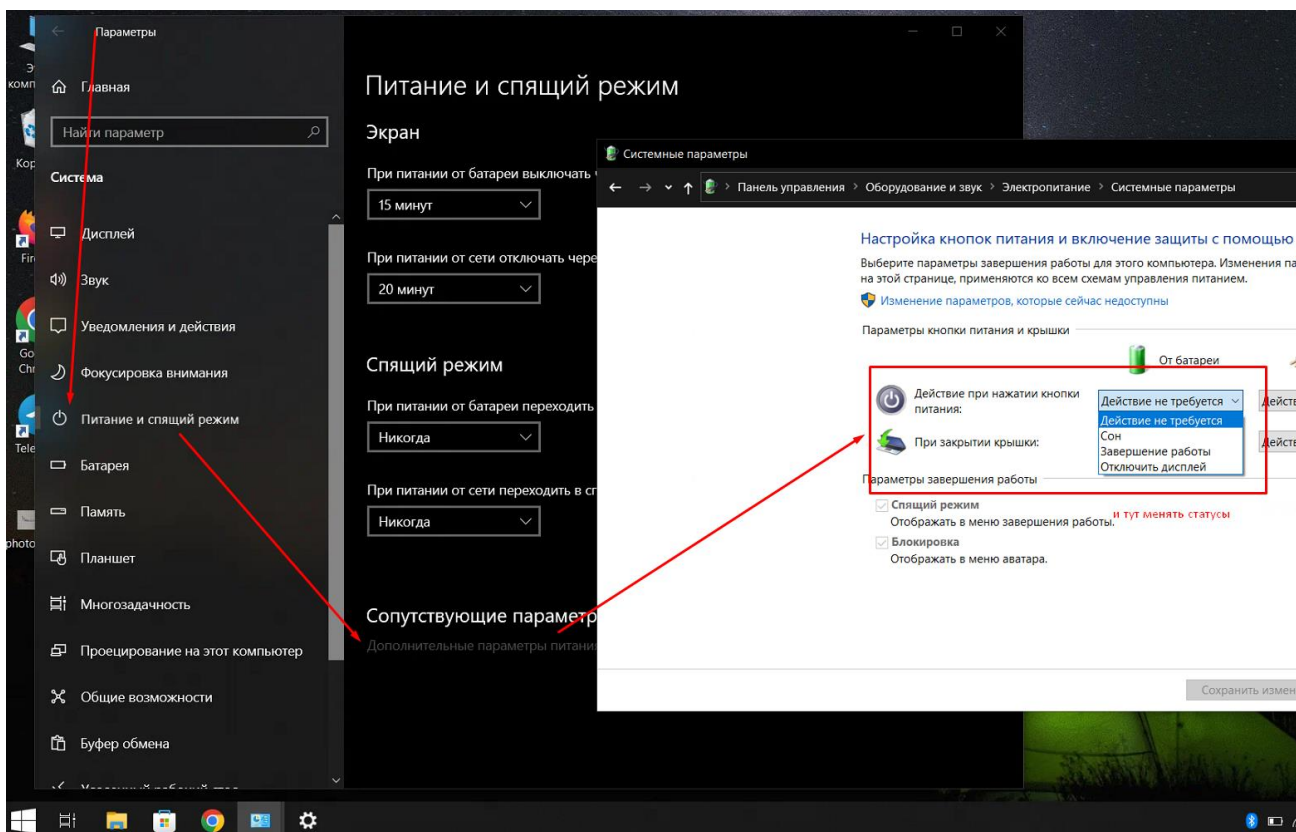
Параметры

Главная

Найти параметр

Система

Дисплей

Звук

Уведомления и действия

Фокусировка внимания

Питание и спящий режим

Батарея

Память

Планшет

Многозадачность

Проецирование на этот компьютер

Общие возможности

Буфер обмена

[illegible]

Питание и спящий режим

Экран

При питании от батареи выключать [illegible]

15 минут

При питании от сети отключать чере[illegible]

20 минут

Спящий режим

При питании от батареи переходить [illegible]

Никогда

При питании от сети переходить в сп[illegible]

Никогда

Сопутствующие параметр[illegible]

Дополнительные параметры питани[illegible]

Системные параметры

Панель управления > Оборудование и звук > Электропитание > Системные параметры

Настройка кнопок питания и включение защиты с помощью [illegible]

Выберите параметры завершения работы для этого компьютера. Изменения па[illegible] на этой странице, применяются ко всем схемам управления питанием.

Изменение параметров, которые сейчас недоступны

Параметры кнопки питания и крышки

От батареи

Действие при нажатии кнопки питания:

Действие не требуется

Действие не требуется
Сон
Завершение работы
Отключить дисплей

Действ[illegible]

При закрытии крышки:

Действ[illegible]

Параметры завершения работы

Спящий режим
Отображать в меню завершения работы.

и тут менять статусы

Блокировка
Отображать в меню аватара.

Сохранить измен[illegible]

Э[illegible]
комп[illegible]
Кор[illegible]
Fir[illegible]
Go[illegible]
Chr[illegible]
Tele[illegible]
photo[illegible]